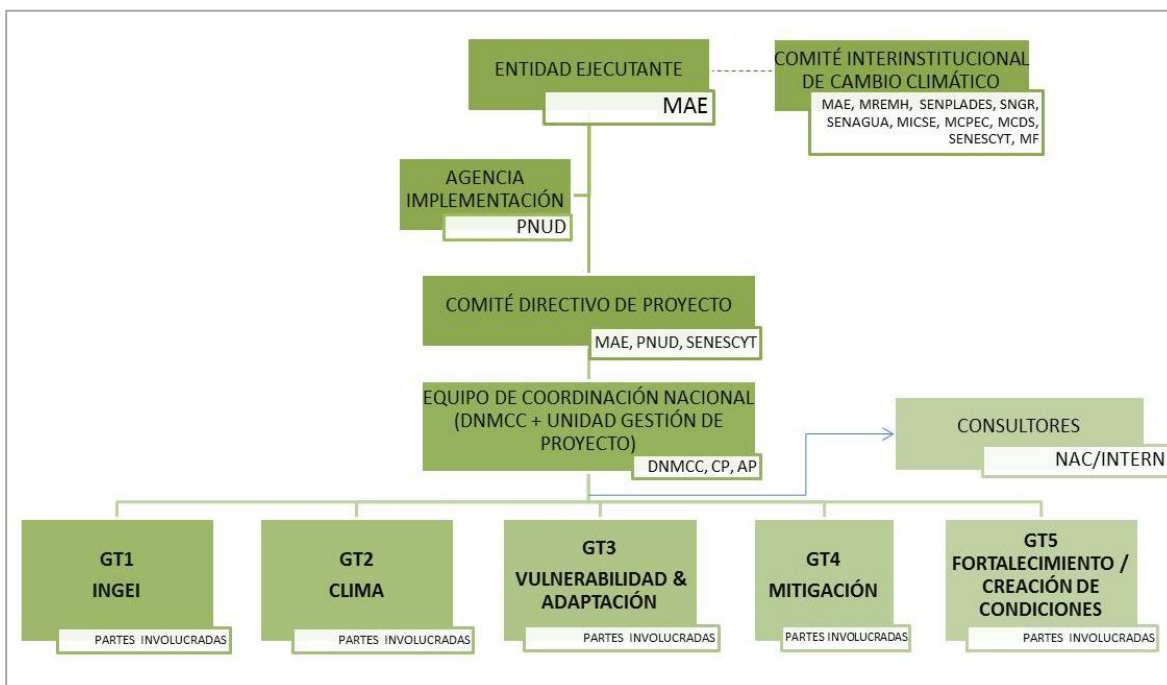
ENTIDAD EJECUTANTE
MAE

COMITÉ INTERINSTITUCIONAL DE CAMBIO CLIMÁTICO
MAE, MREMH, SENPLADES, SNGR, SENAGUA, MICSE, MCPEC, MCDS, SENESCYT, MF

AGENCIA IMPLEMENTACIÓN
PNUD

COMITÉ DIRECTIVO DE PROYECTO
MAE, PNUD, SENESCYT

EQUIPO DE COORDINACIÓN NACIONAL (DNMCC + UNIDAD GESTIÓN DE PROYECTO)
DNMCC, CP, AP

CONSULTORES
NAC/INTERN

GT1
INGEI
PARTES INVOLUCRADAS

GT2
CLIMA
PARTES INVOLUCRADAS

GT3
VULNERABILIDAD & ADAPTACIÓN
PARTES INVOLUCRADAS

GT4
MITIGACIÓN
PARTES INVOLUCRADAS

GT5
FORTALECIMIENTO / CREACIÓN DE CONDICIONES
PARTES INVOLUCRADAS